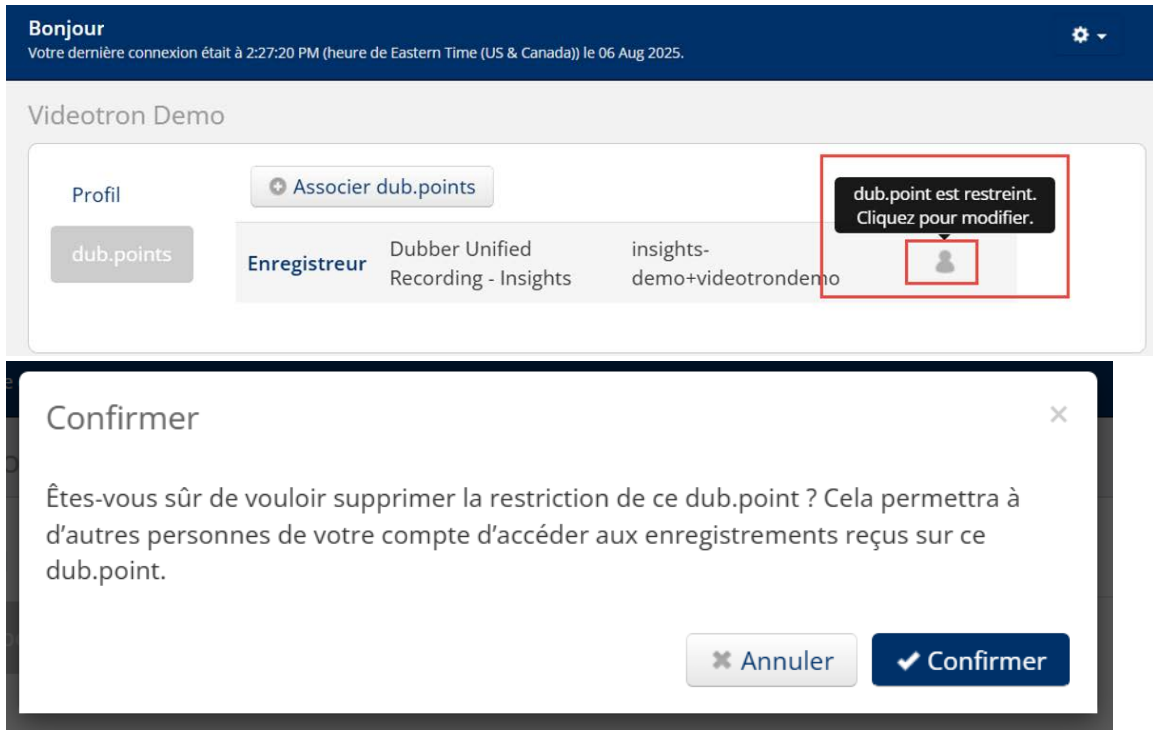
Bonjour
Votre dernière connexion était à 2:27:20 PM (heure de Eastern Time (US & Canada)) le 06 Aug 2025.

Videotron Demo

Profil

dub.points

Associer dub.points

dub.point est restreint. Cliquez pour modifier.

| Enregistreur | Dubber Unified Recording - Insights | insights-demo+videotrondemo |
|---|---|---|

Confirmer

×

Êtes-vous sûr de vouloir supprimer la restriction de ce dub.point ? Cela permettra à d'autres personnes de votre compte d'accéder aux enregistrements reçus sur ce dub.point.

✖ Annuler ✔ Confirmer